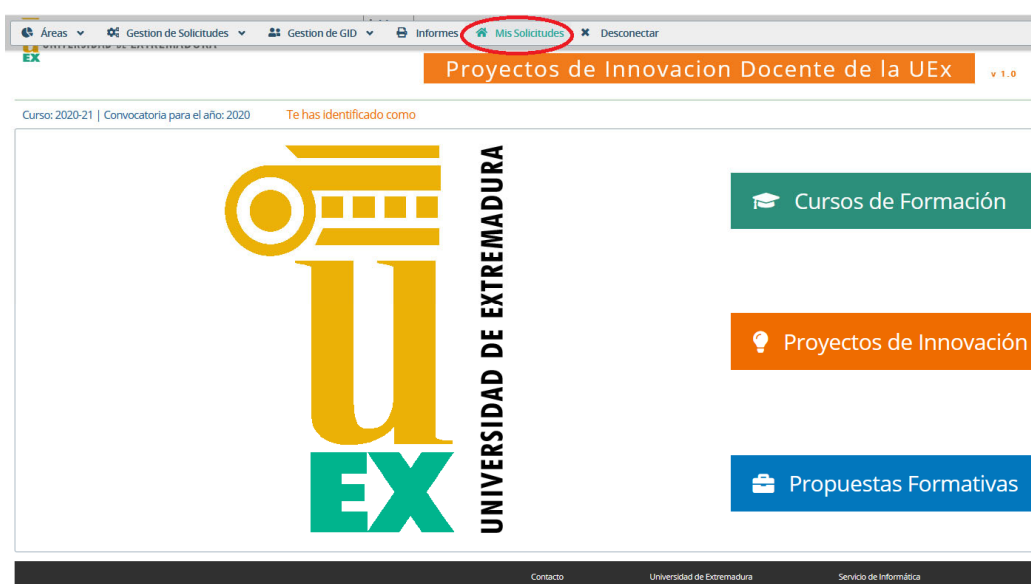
Áreas Gestion de Solicitudes Gestion de GID Informes Mis Solicitudes Desconectar

Proyectos de Innovacion Docente de la UEx v 1.0

Curso: 2020-21 | Convocatoria para el año: 2020 Te has identificado como

U EX UNIVERSIDAD DE EXTREMADURA

Cursos de Formación

Proyectos de Innovación

Propuestas Formativas

Contacto Universidad de Extremadura Servicio de Informática